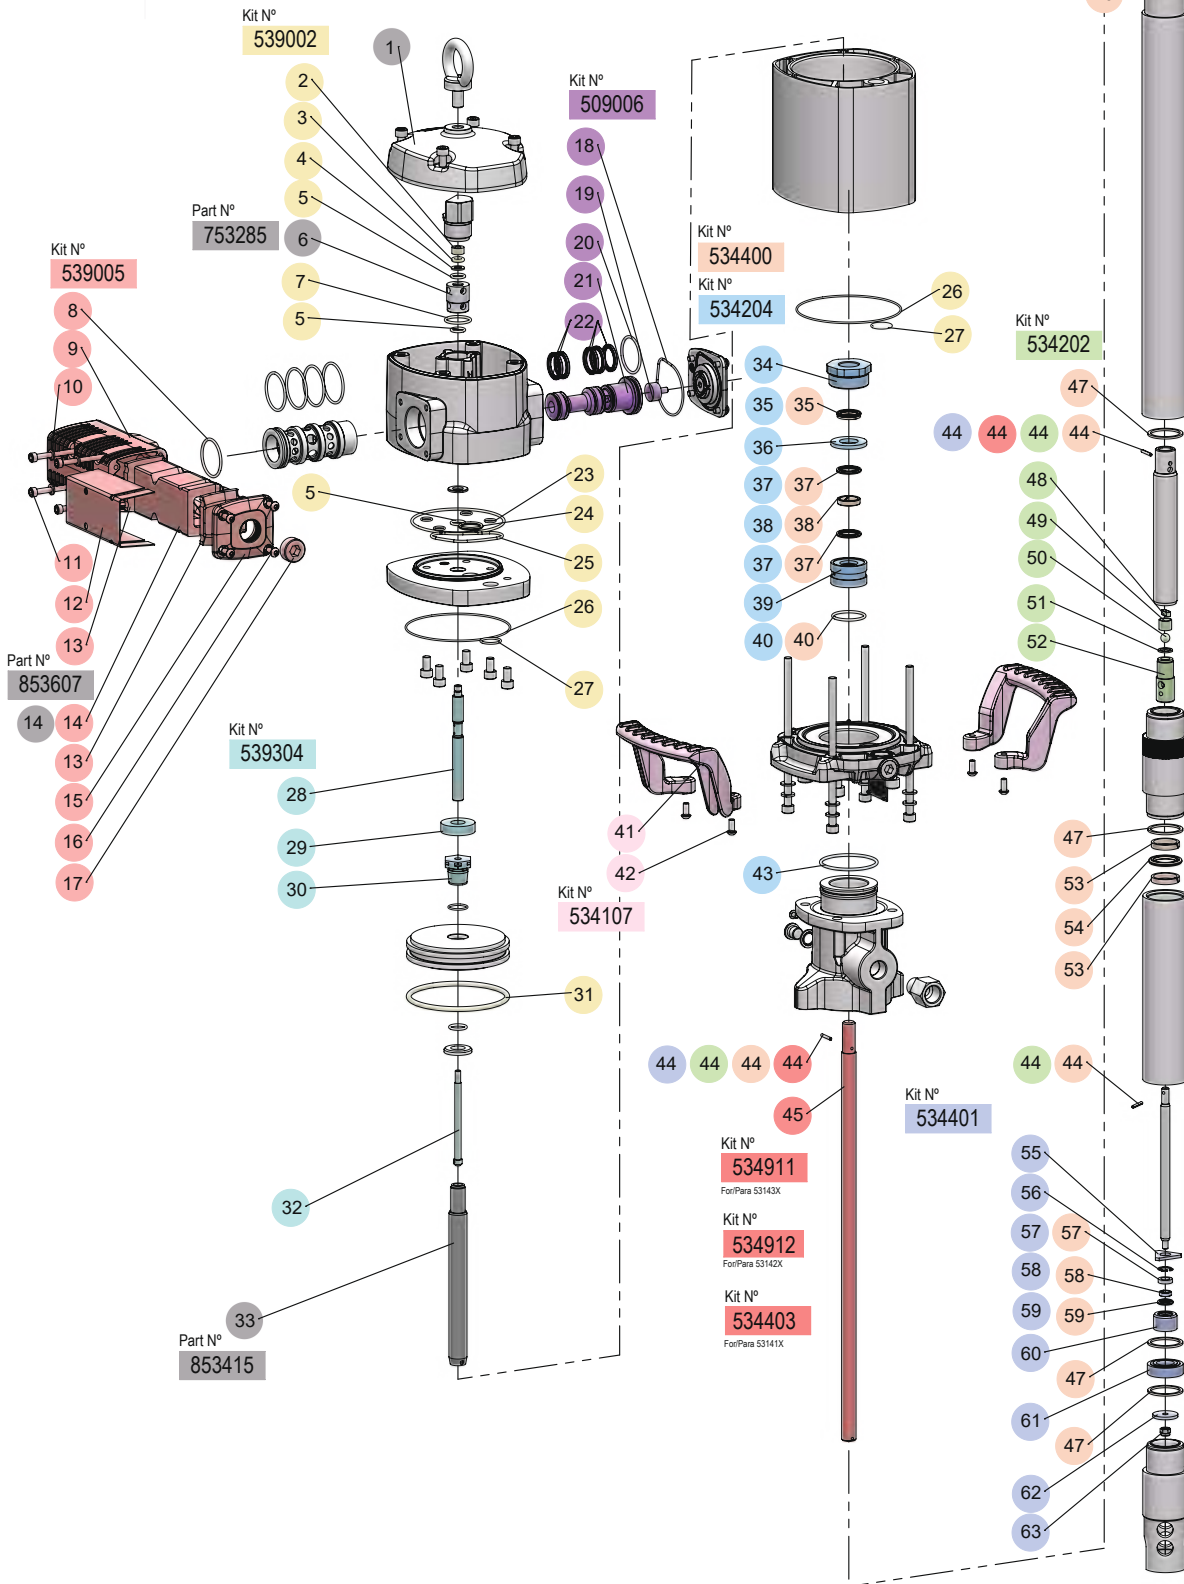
Kit Nº
539002

1
2
3
4
5
6
7
5

Part Nº
753285

Kit Nº
539005

8
9
10
11
12
13

Part Nº
853607

14
14
13
15
16
17

5
23
24
25
26
27

Kit Nº
539304

28
29
30
31
32
33

Part Nº
853415

Kit Nº
509006

18
19
20
21
22

Kit Nº
534400

Kit Nº
534204

26
27

34
35
35
36
37
37
38
38
37
37
39
40
40

41
42

Kit Nº
534107

43

44
44
44
44
45

Kit Nº
534911
For/Para 53143X

Kit Nº
534912
For/Para 53142X

Kit Nº
534403
For/Para 53141X

Kit Nº
534202

47
44
44
44
44
48
49
50
51
52
47
53
54
53
44
44

Kit Nº
534401

55
56
57
57
58
58
59
59
60
47
61
47
62
63